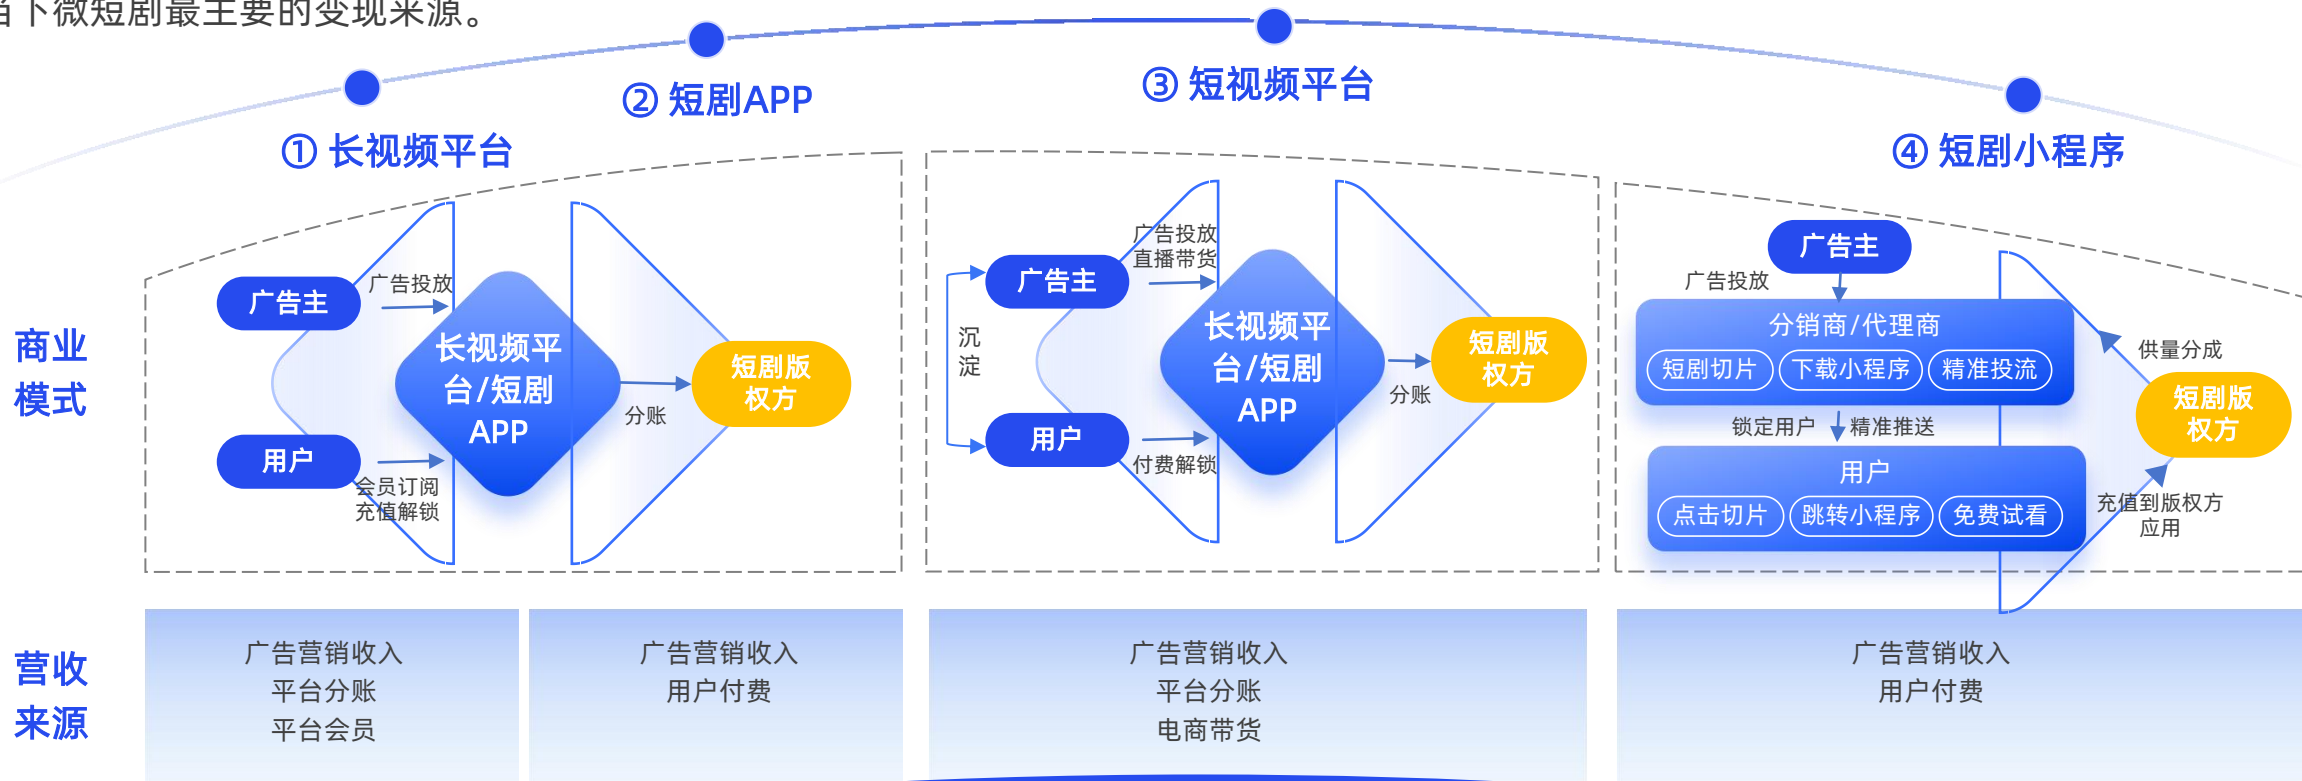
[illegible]下微短剧最主要的变现来源。

② 短剧APP

③ 短视频平台

① 长视频平台

④ 短剧小程序

商业模式

广告主
广告投放
长视频平台/短剧APP
分账
短剧版权方
用户
会员订阅
充值解锁

广告投放
直播带货
广告主
沉淀
长视频平台/短剧APP
分账
短剧版权方
用户
付费解锁

广告主
广告投放
分销商/代理商
短剧切片
下载小程序
精准投流
供量分成
短剧版权方
锁定用户
精准推送
用户
点击切片
跳转小程序
免费试看
充值到版权方应用

营收来源

广告营销收入
平台分账
平台会员

广告营销收入
用户付费

广告营销收入
平台分账
电商带货

广告营销收入
用户付费